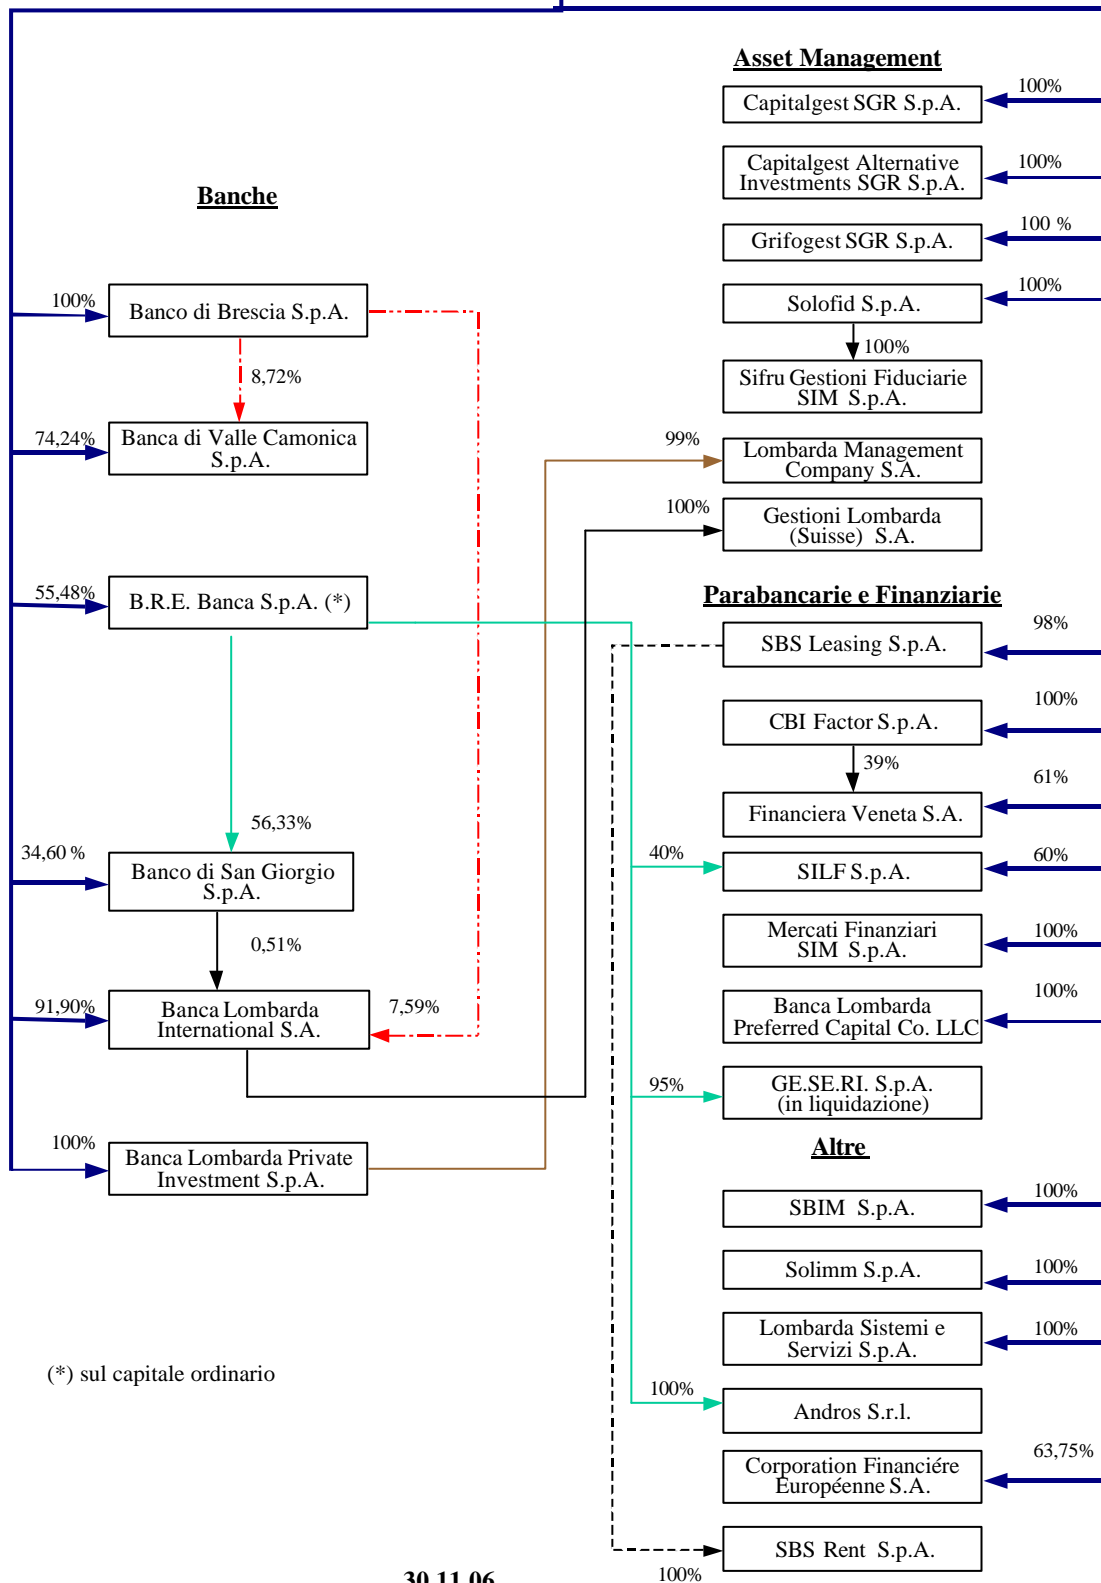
Asset Management

100%
Capitalgest SGR S.p.A.

100%
Capitalgest Alternative Investments SGR S.p.A.

100 %
Grifogest SGR S.p.A.

100%
Solofid S.p.A.

100%
Sifru Gestioni Fiduciarie SIM S.p.A.

Banche

100%
Banco di Brescia S.p.A.

8,72%

74,24%
Banca di Valle Camonica S.p.A.

99%
Lombarda Management Company S.A.

100%
Gestioni Lombarda (Suisse) S.A.

55,48%
B.R.E. Banca S.p.A. (*)

Parabancarie e Finanziarie

98%
SBS Leasing S.p.A.

100%
CBI Factor S.p.A.

39%

61%
Financiera Veneta S.A.

56,33%

34,60 %
Banco di San Giorgio S.p.A.

40%

60%
SILF S.p.A.

0,51%

100%
Mercati Finanziari SIM S.p.A.

91,90%
Banca Lombarda International S.A.

7,59%

100%
Banca Lombarda Preferred Capital Co. LLC

95%
GE.SE.RI. S.p.A. (in liquidazione)

100%
Banca Lombarda Private Investment S.p.A.

Altre

100%
SBIM S.p.A.

100%
Solimm S.p.A.

100%
Lombarda Sistemi e Servizi S.p.A.

(*) sul capitale ordinario

100%
Andros S.r.l.

63,75%
Corporation Financiére Européenne S.A.

SBS Rent S.p.A.
100%

30.11.06